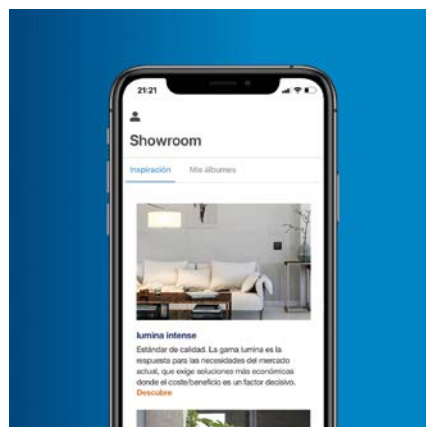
21:21

Showroom

Inspiración

Mis álbumes

lumina intense

Estándar de calidad. La gama lumina es la respuesta para las necesidades del mercado actual, que exige soluciones más económicas donde el coste/beneficio es un factor decisivo.

Descubre